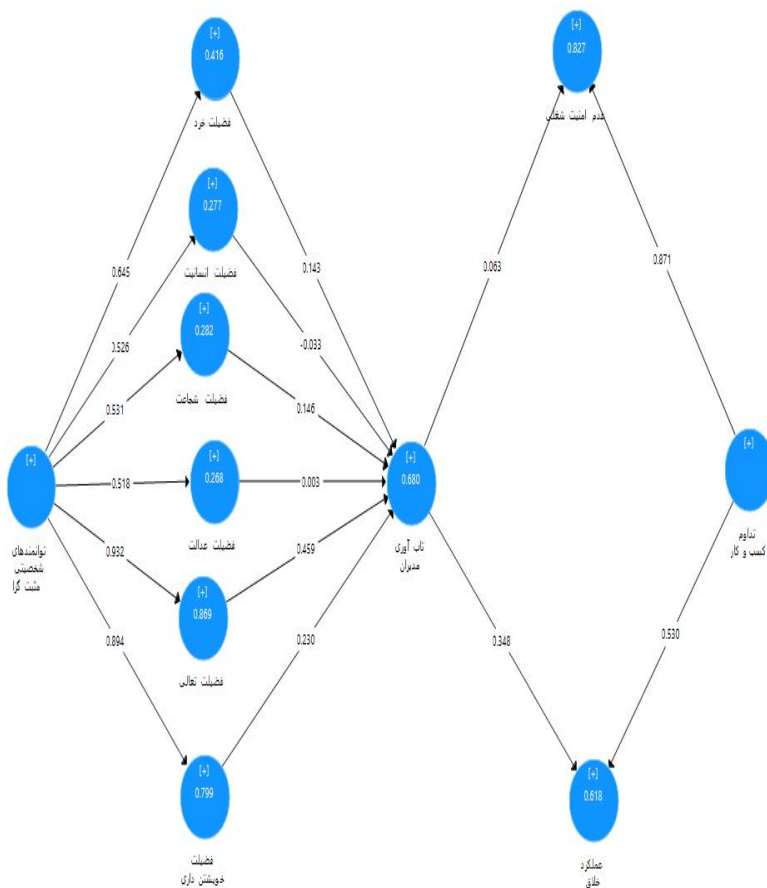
[+]
0.416
فضیلت خرد

[+]
0.277
فضیلت انسانیت

[+]
0.282
فضیلت شجاعت

[+]
0.268
فضیلت عدالت

[+]
0.869
فضیلت تعالی

[+]
0.799
فضیلت خویشتن داری

[+]
توانمندهای شخصیتی مثبت گرا

0.645
0.526
0.531
0.518
0.932
0.894

0.143
-0.033
0.146
0.003
0.459
0.230

[+]
0.680
تاب آوری مدیران

0.063
0.348

[+]
0.827
عدم امنیت شغلی

0.871

[+]
تداوم کسب و کار

0.530

[+]
0.618
عملکرد خلاق